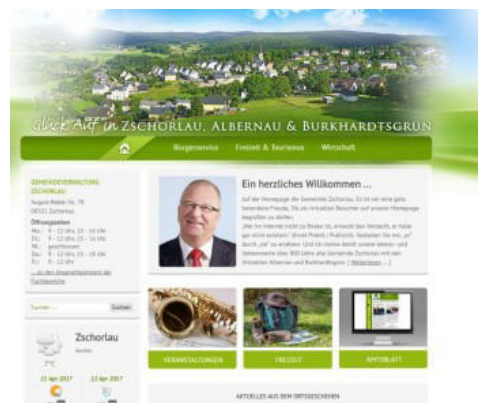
Glück Auf in Zschorlau, Albernau & Burkhardtsgrün

Bürgerservice Freizeit & Tourismus Wirtschaft

GEMEINDEVERWALTUNG ZSCHORLAU

August-Bebel-Str. 78
08321 Zschorlau

Öffnungszeiten
Mo.: 9 - 12 Uhr, 13 - 16 Uhr
Di.: 9 - 12 Uhr, 13 - 16 Uhr
Mi.: geschlossen
Do.: 9 - 12 Uhr, 13 - 18 Uhr
Fr.: 9 - 12 Uhr

... zu den Ansprechpartnern der Fachbereiche

Suchen ... Suchen

Zschorlau

21 Apr 2017 22 Apr 2017

Ein herzliches Willkommen ...

Auf der Homepage der Gemeinde Zschorlau. Es ist mir eine ganz besondere Freude, Sie als virtuellen Besucher auf unserer Homepage begrüßen zu dürfen.

„Wer im Internet nicht zu finden ist, erweckt den Verdacht, er habe gar nicht existiert" (Ernst Probst / Publizist). Gestatten Sie uns, „er" durch „sie" zu ersetzen. Und ich meine damit unsere lebens- und liebenswerte über 900 Jahre alte Gemeinde Zschorlau mit den Ortsteilen Albernau und Burkhardtsgrün. [ Weiterlesen ... ]

VERANSTALTUNGEN FREIZEIT AMTSBLATT

AKTUELLES AUS DEN ORTSTEILEN